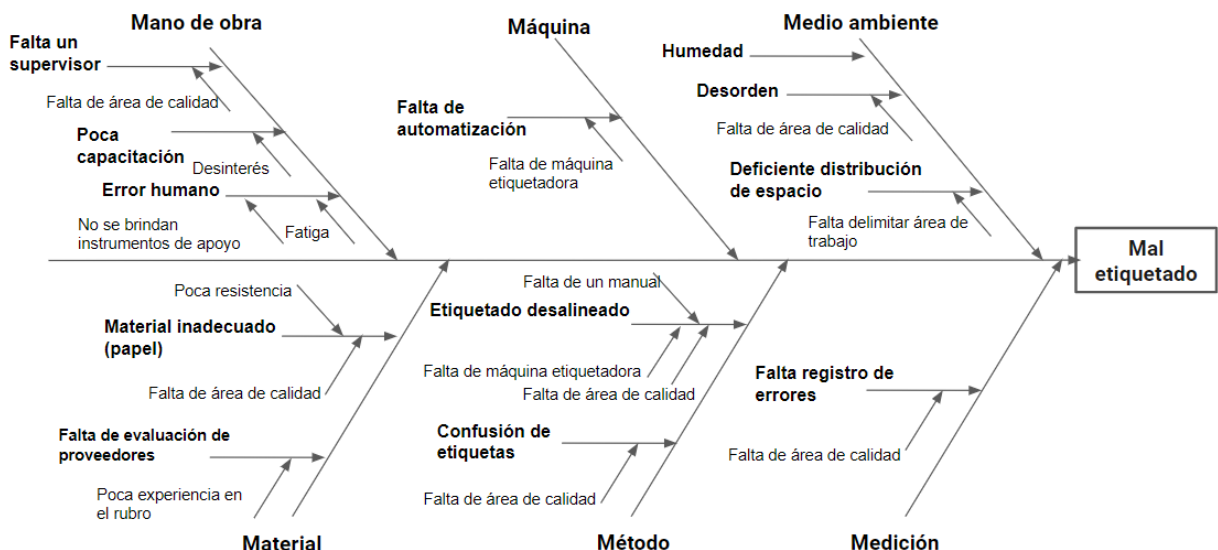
Mano de obra

Falta un supervisor

Falta de área de calidad

Poca capacitación

Desinterés

Error humano

No se brindan instrumentos de apoyo

Fatiga

Máquina

Falta de automatización

Falta de máquina etiquetadora

Medio ambiente

Humedad

Desorden

Falta de área de calidad

Deficiente distribución de espacio

Falta delimitar área de trabajo

Mal etiquetado

Poca resistencia

Material inadecuado (papel)

Falta de área de calidad

Falta de evaluación de proveedores

Poca experiencia en el rubro

Material

Falta de un manual

Etiquetado desalineado

Falta de máquina etiquetadora

Falta de área de calidad

Confusión de etiquetas

Falta de área de calidad

Método

Falta registro de errores

Falta de área de calidad

Medición